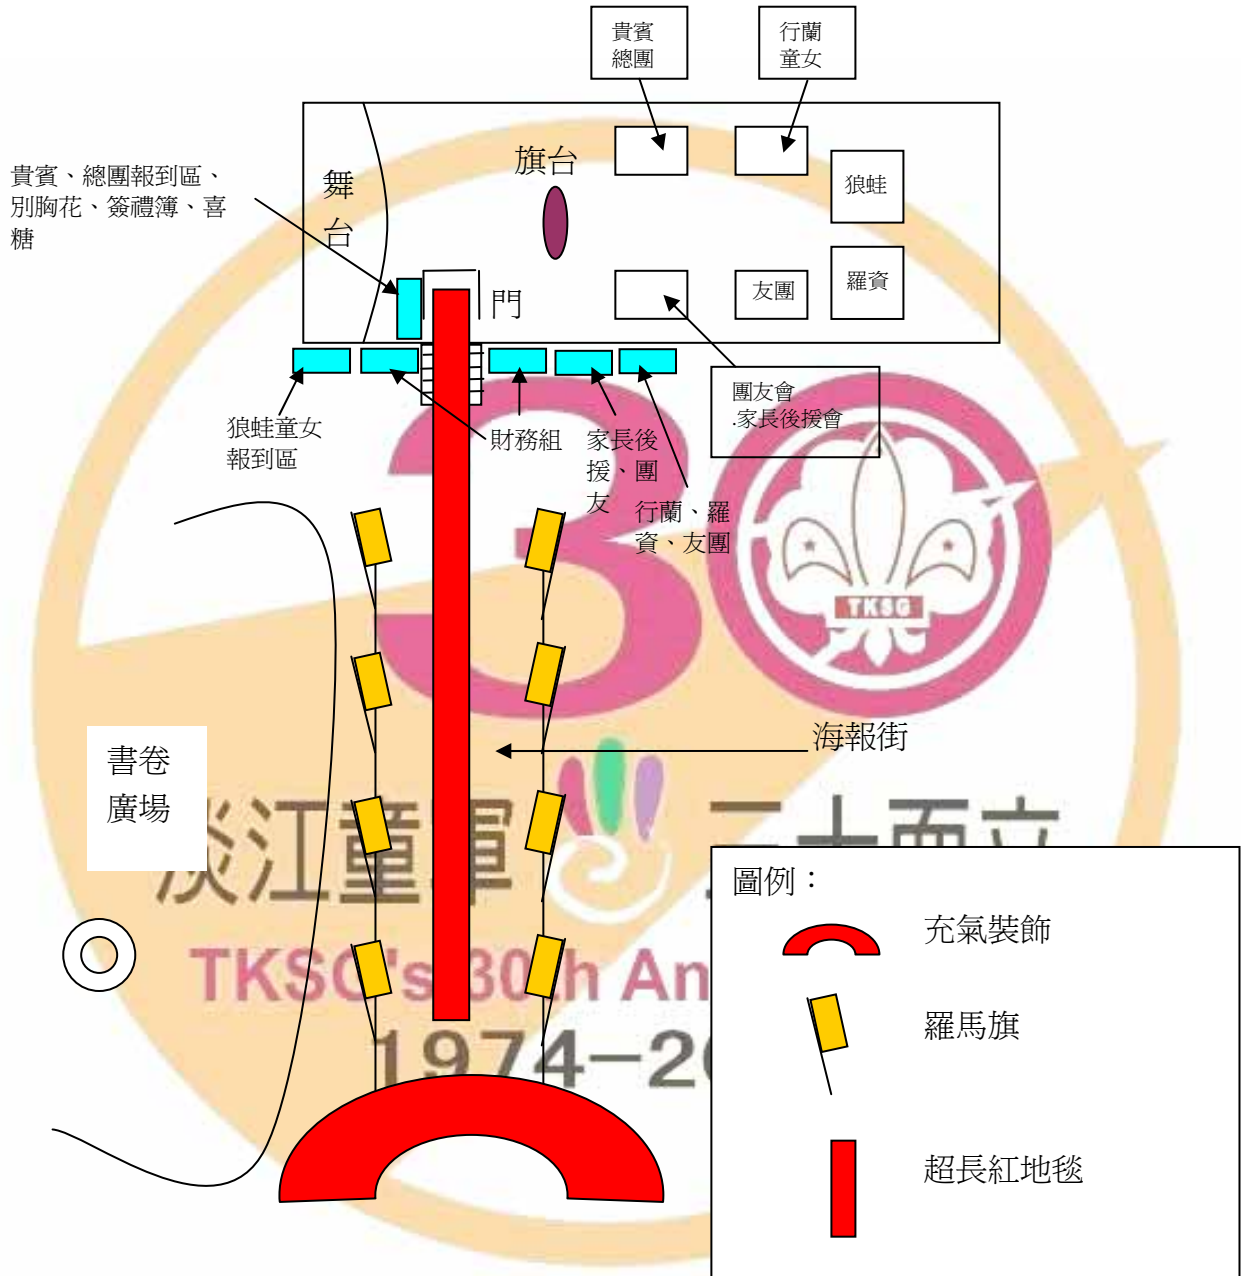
貴賓總團

行蘭童女

貴賓、總團報到區、別胸花、簽禮簿、喜糖

舞台

旗台

狼蛙

羅資

友團

門

團友會.家長後援會

狼蛙童女報到區

財務組

家長後援、團友

行蘭、羅資、友團

TKSG

海報街

書卷廣場

淡江童軍 三十兩立

TKSG's 30th An

1974–20

圖例：

充氣裝飾

羅馬旗

超長紅地毯